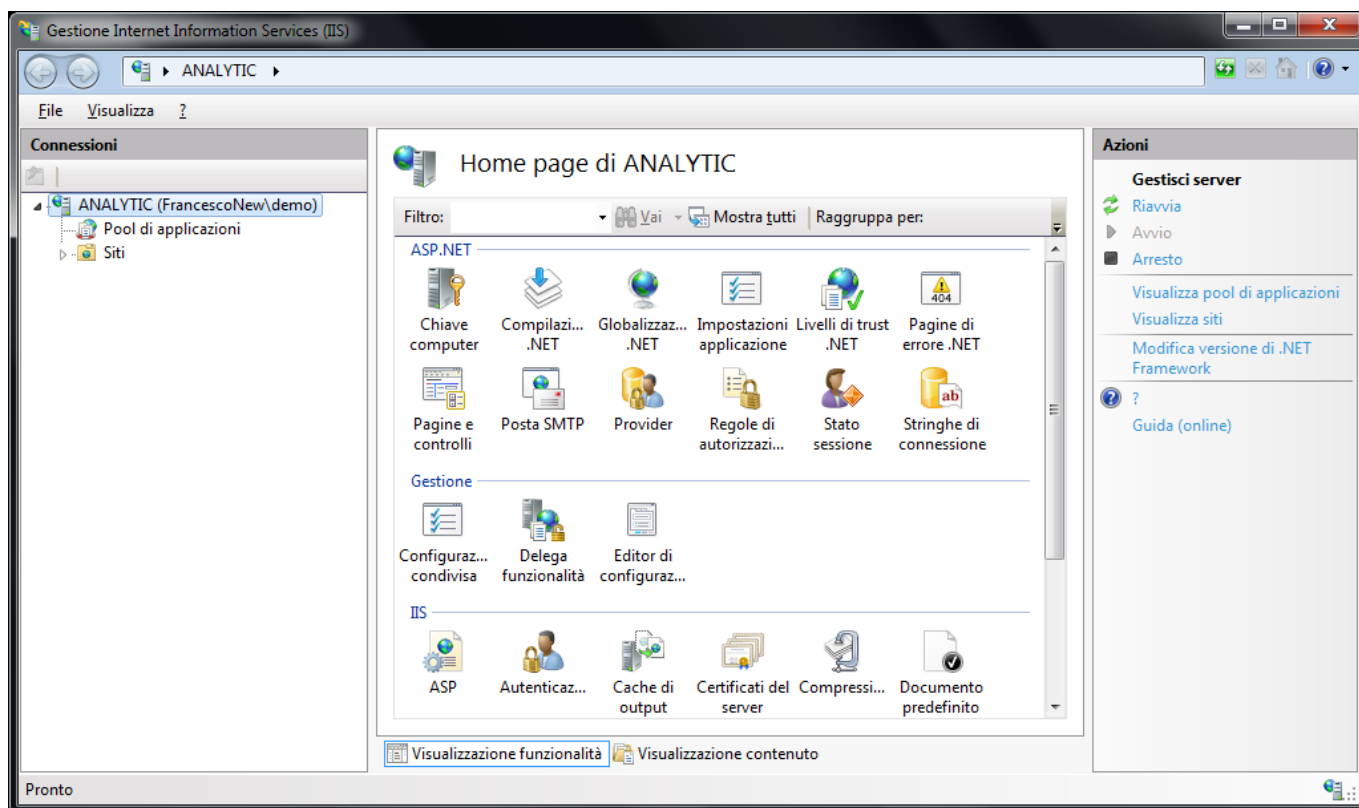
Gestione Internet Information Services (IIS)

ANALYTIC

File Visualizza ?

Connessioni

ANALYTIC (FrancescoNew\demo)
Pool di applicazioni
Siti

Home page di ANALYTIC

Filtro: Vai Mostra tutti Raggruppa per:

ASP.NET

Chiave computer
Compilazi... .NET
Globalizzaz... .NET
Impostazioni applicazione
Livelli di trust .NET
Pagine di errore .NET
Pagine e controlli
Posta SMTP
Provider
Regole di autorizzazi...
Stato sessione
Stringhe di connessione

Gestione

Configuraz... condivisa
Delega funzionalità
Editor di configuraz...

IIS

ASP
Autenticaz...
Cache di output
Certificati del server
Compressi...
Documento predefinito

Visualizzazione funzionalità
Visualizzazione contenuto

Azioni

Gestisci server
Riavvia
Avvio
Arresto
Visualizza pool di applicazioni
Visualizza siti
Modifica versione di .NET Framework
?
Guida (online)

Pronto